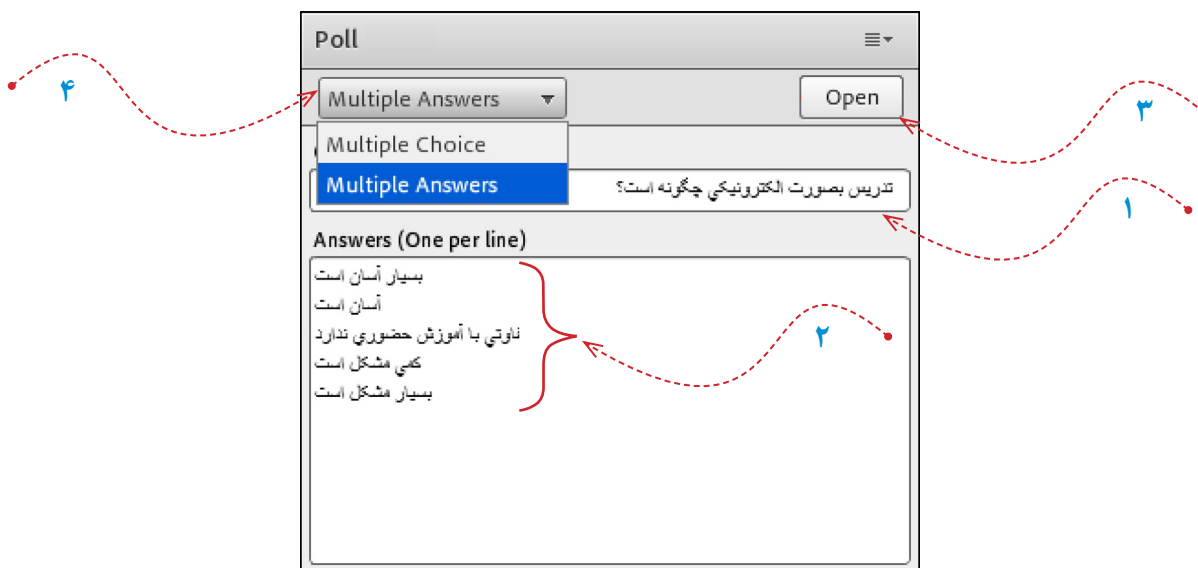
Poll

۴

Multiple Answers

Open

۳

Multiple Choice

Multiple Answers

تدريس بصورت الكترونيكي چگونه است؟

۱

Answers (One per line)

بسيار آسان است
آسان است
تفاوتي با آموزش حضوري ندارد
كمي مشكل است
بسيار مشكل است

۲